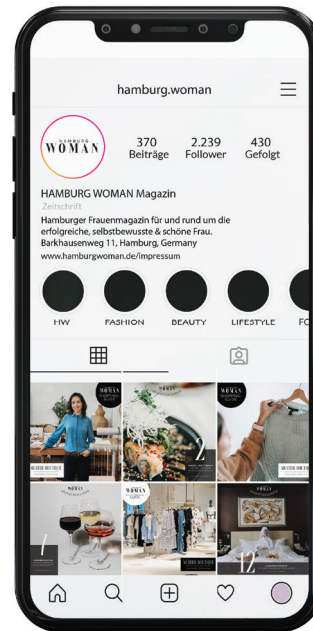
hamburg.woman

HAMBURG WOMAN

370 Beiträge
2.239 Follower
430 Gefolgt

HAMBURG WOMAN Magazin
Zeitschrift
Hamburger Frauenmagazin für und rund um die erfolgreiche, selbstbewusste & schöne Frau.
Barkhausenweg 11, Hamburg, Germany
www.hamburgwoman.de/impressum

HW
FASHION
BEAUTY
LIFESTYLE
FO

WOMAN
2
WOMAN
1
WOMAN
WOMAN
12